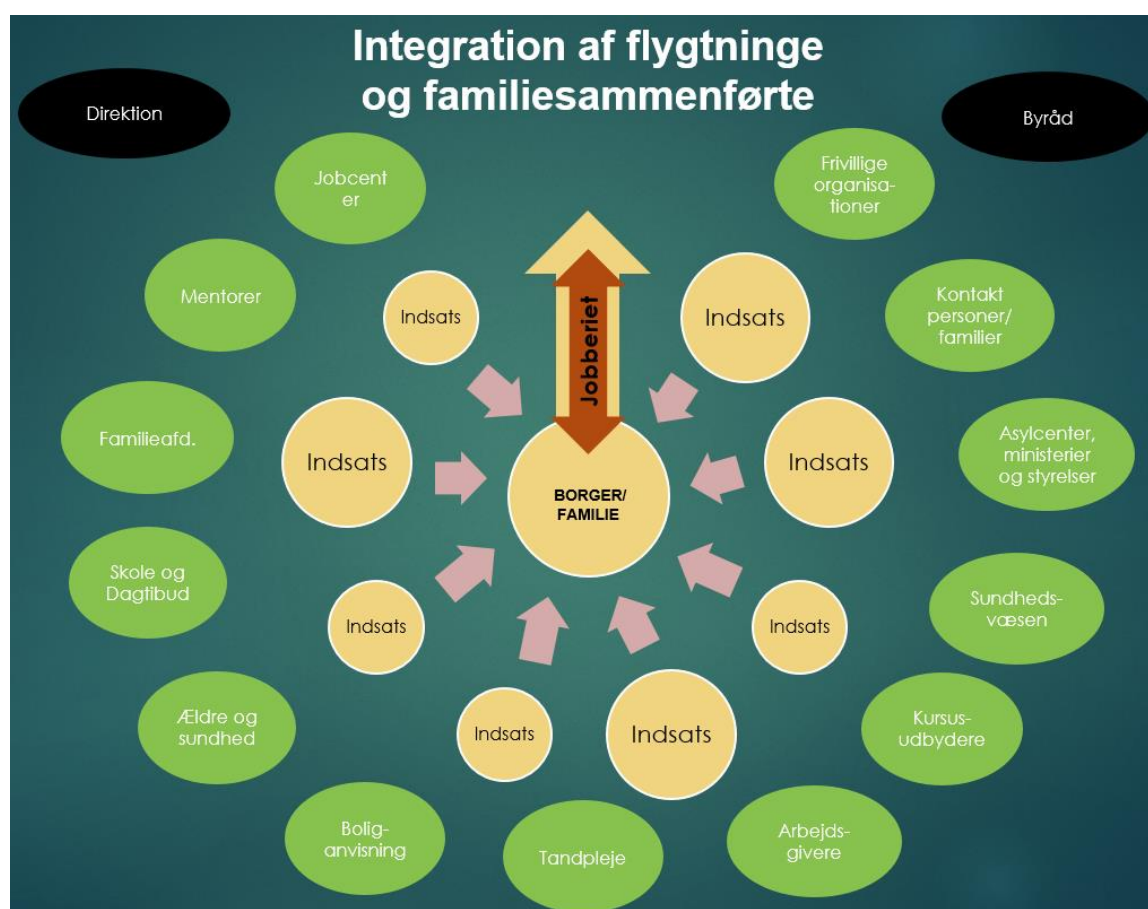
Integration af flygtninge og familiesammenførte

Direktion

Byråd

Jobcenter

Frivillige organisationer

Mentorer

Kontakt personer/ familier

Familieafd.

Asylcenter, ministerier og styrelser

Skole og Dagtibud

Sundhedsvæsen

Ældre og sundhed

Kursusudbydere

Boliganvisning

Tandpleje

Arbejdsgivere

Indsats

Indsats

Indsats

Indsats

Indsats

Indsats

Indsats

Indsats

Jobberiet

BORGER/ FAMILIE